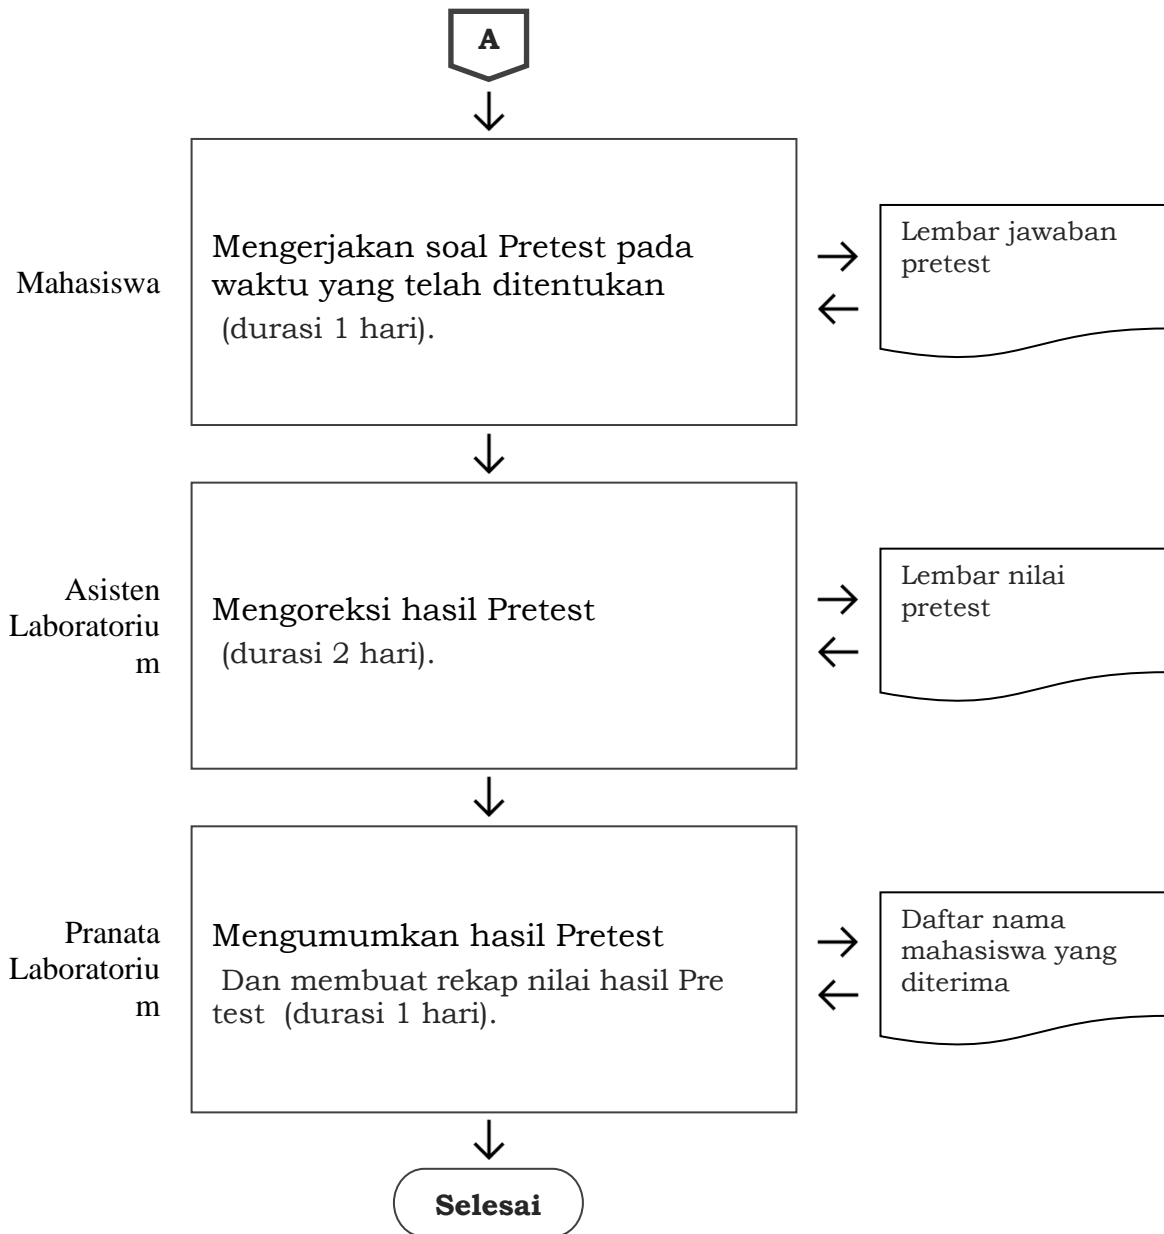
A

Mahasiswa

Mengerjakan soal Pretest pada waktu yang telah ditentukan (durasi 1 hari).

Lembar jawaban pretest

Asisten Laboratorium

Mengoreksi hasil Pretest (durasi 2 hari).

Lembar nilai pretest

Pranata Laboratorium

Mengumumkan hasil Pretest Dan membuat rekap nilai hasil Pre test (durasi 1 hari).

Daftar nama mahasiswa yang diterima

Selesai